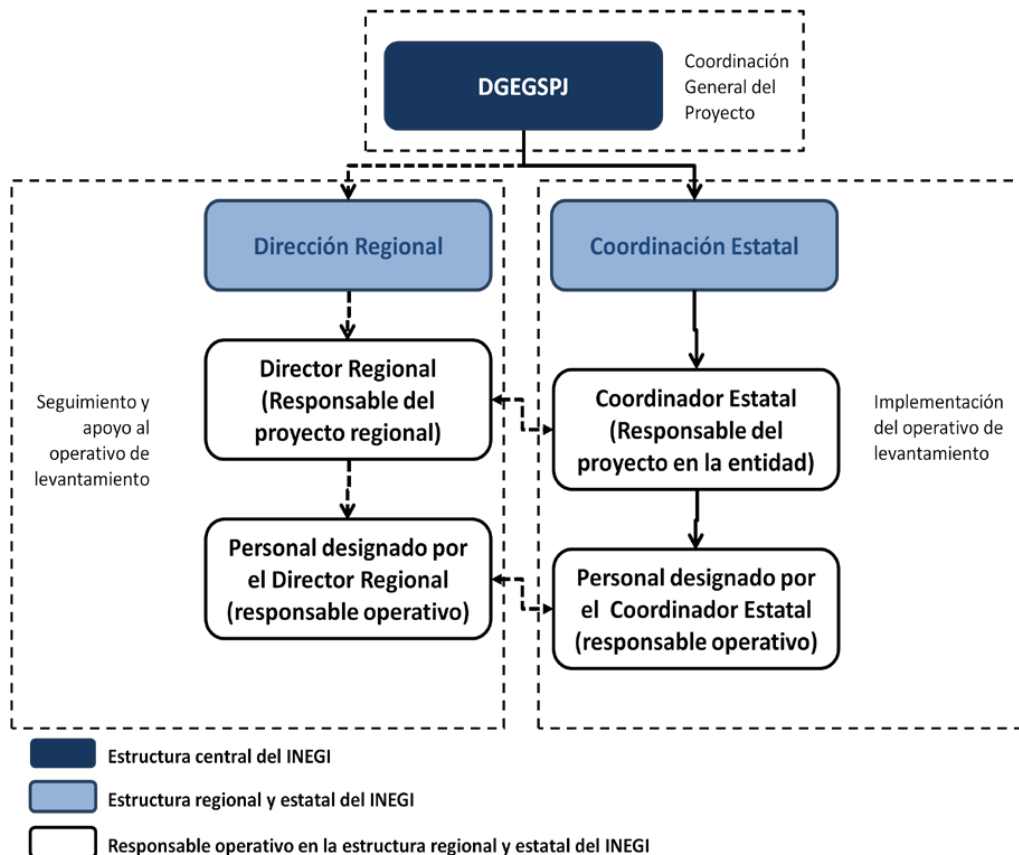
DGEGSPJ

Coordinación General del Proyecto

Dirección Regional

Coordinación Estatal

Seguimiento y apoyo al operativo de levantamiento

Director Regional (Responsable del proyecto regional)

Coordinador Estatal (Responsable del proyecto en la entidad)

Implementación del operativo de levantamiento

Personal designado por el Director Regional (responsable operativo)

Personal designado por el Coordinador Estatal (responsable operativo)

Estructura central del INEGI

Estructura regional y estatal del INEGI

Responsable operativo en la estructura regional y estatal del INEGI